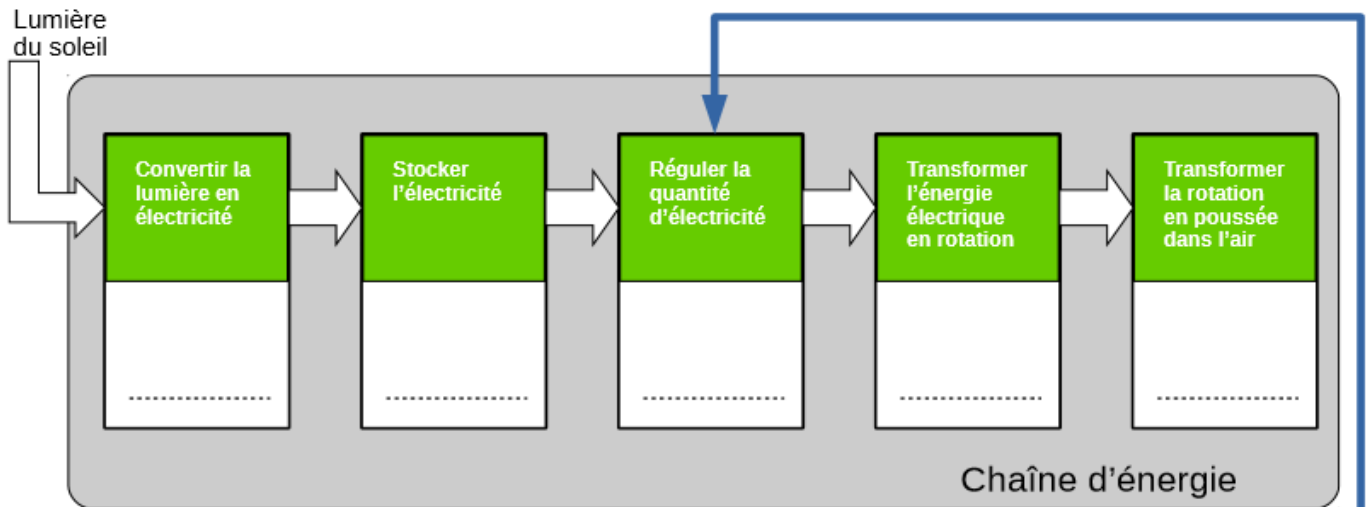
Lumière du soleil

Convertir la lumière en électricité

..................

Stocker l'électricité

..................

Réguler la quantité d'électricité

..................

Transformer l'énergie électrique en rotation

..................

Transformer la rotation en poussée dans l'air

..................

Chaîne d'énergie